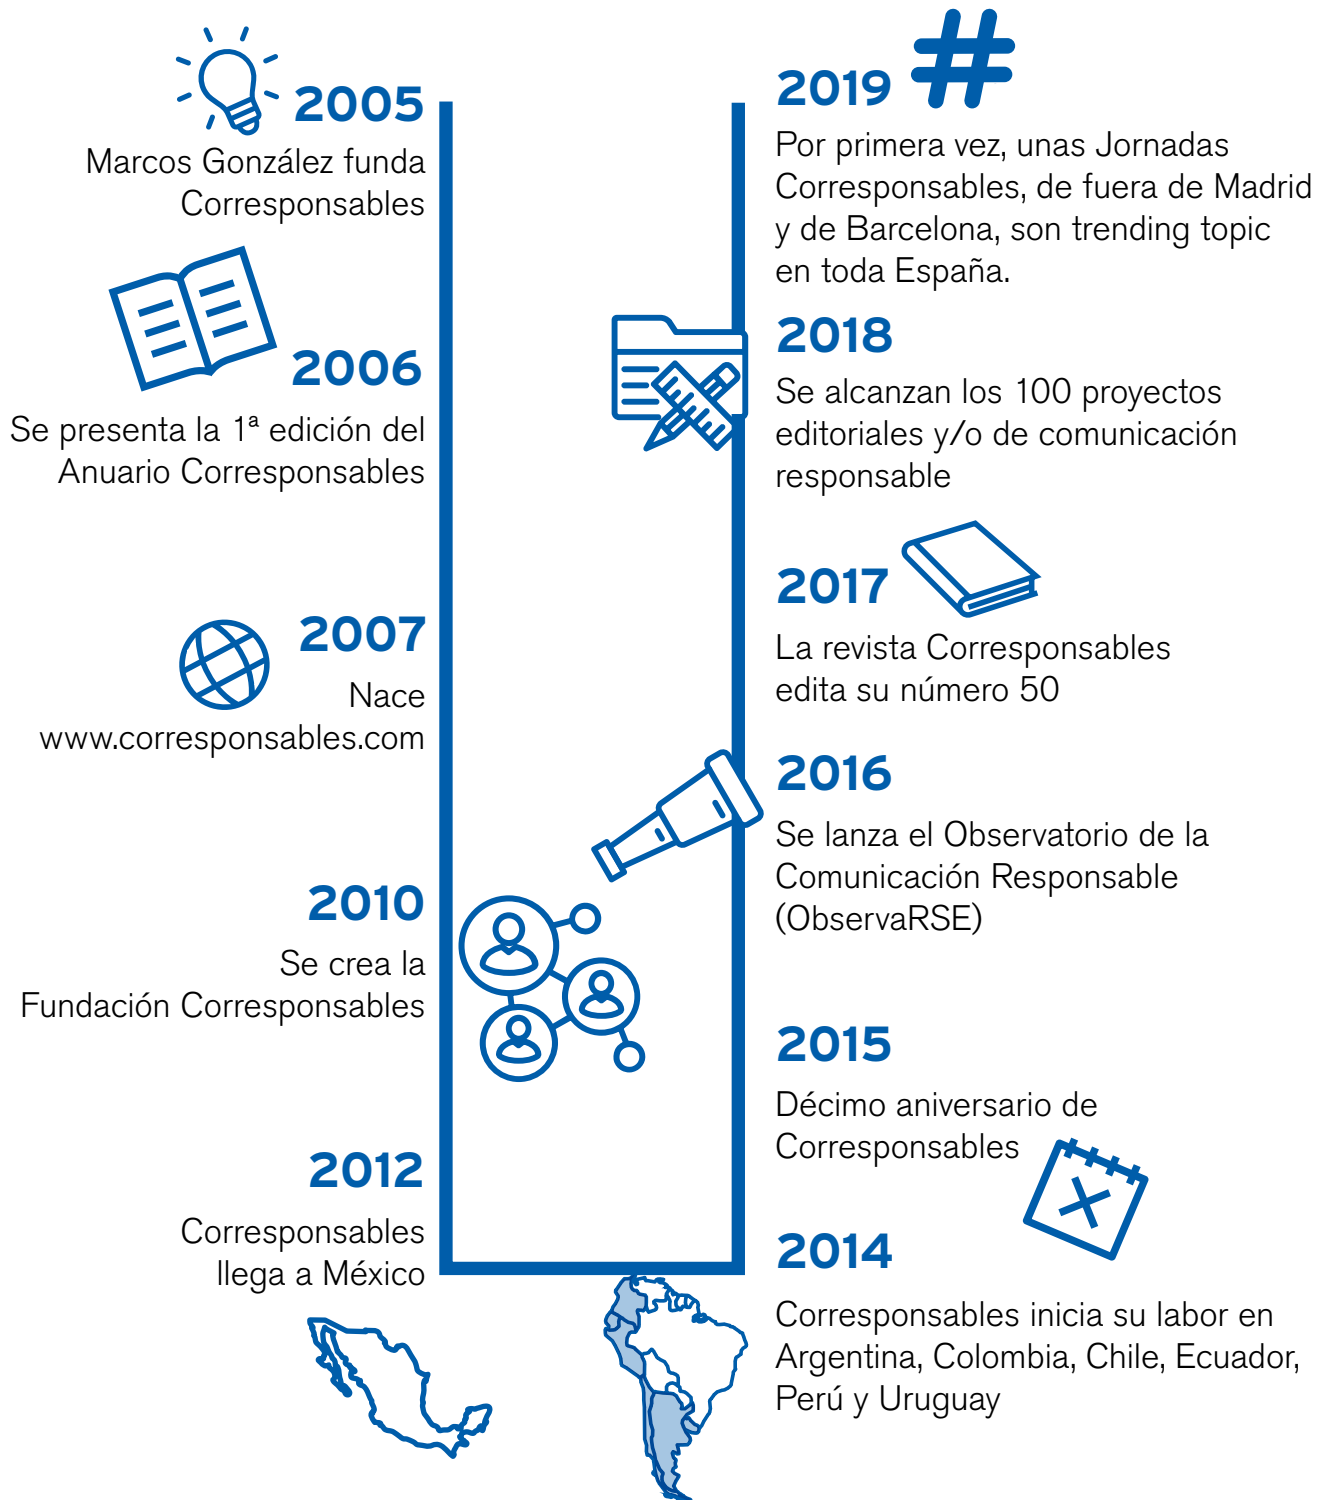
2005
Marcos González funda Corresponsables

2006
Se presenta la 1ª edición del Anuario Corresponsables

2007
Nace www.corresponsables.com

2010
Se crea la Fundación Corresponsables

2012
Corresponsables llega a México

2019
Por primera vez, unas Jornadas Corresponsables, de fuera de Madrid y de Barcelona, son trending topic en toda España.

2018
Se alcanzan los 100 proyectos editoriales y/o de comunicación responsable

2017
La revista Corresponsables edita su número 50

2016
Se lanza el Observatorio de la Comunicación Responsable (ObservaRSE)

2015
Décimo aniversario de Corresponsables

2014
Corresponsables inicia su labor en Argentina, Colombia, Chile, Ecuador, Perú y Uruguay